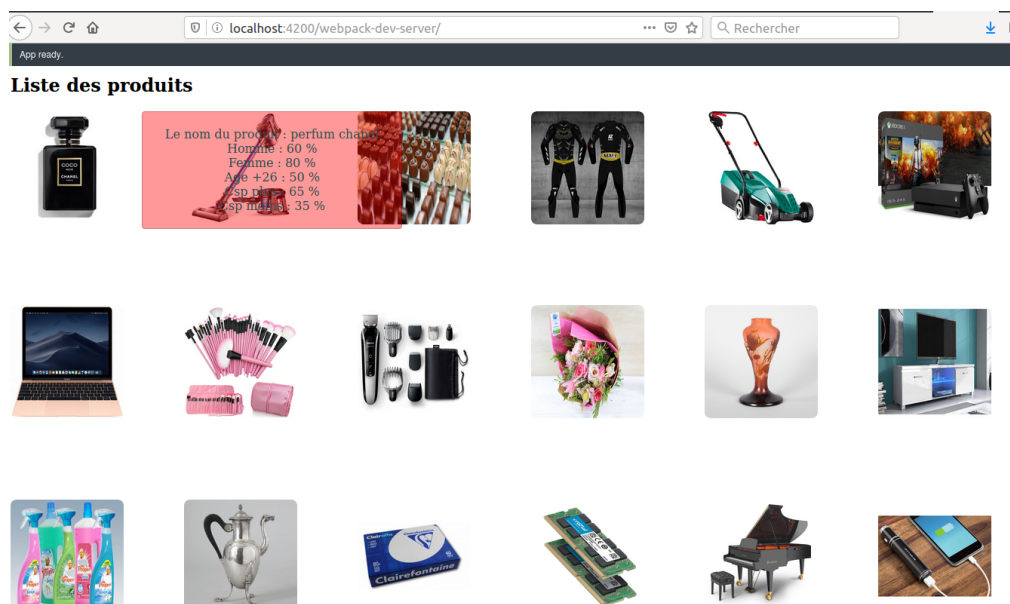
localhost:4200/webpack-dev-server/

Rechercher

App ready.

**Liste des produits**

Le nom du produit : perfum chanel
Homme : 60 %
Femme : 80 %
Age +26 : 50 %
csp plus : 65 %
csp moins : 35 %

COCO
CHANEL

Clairefontaine